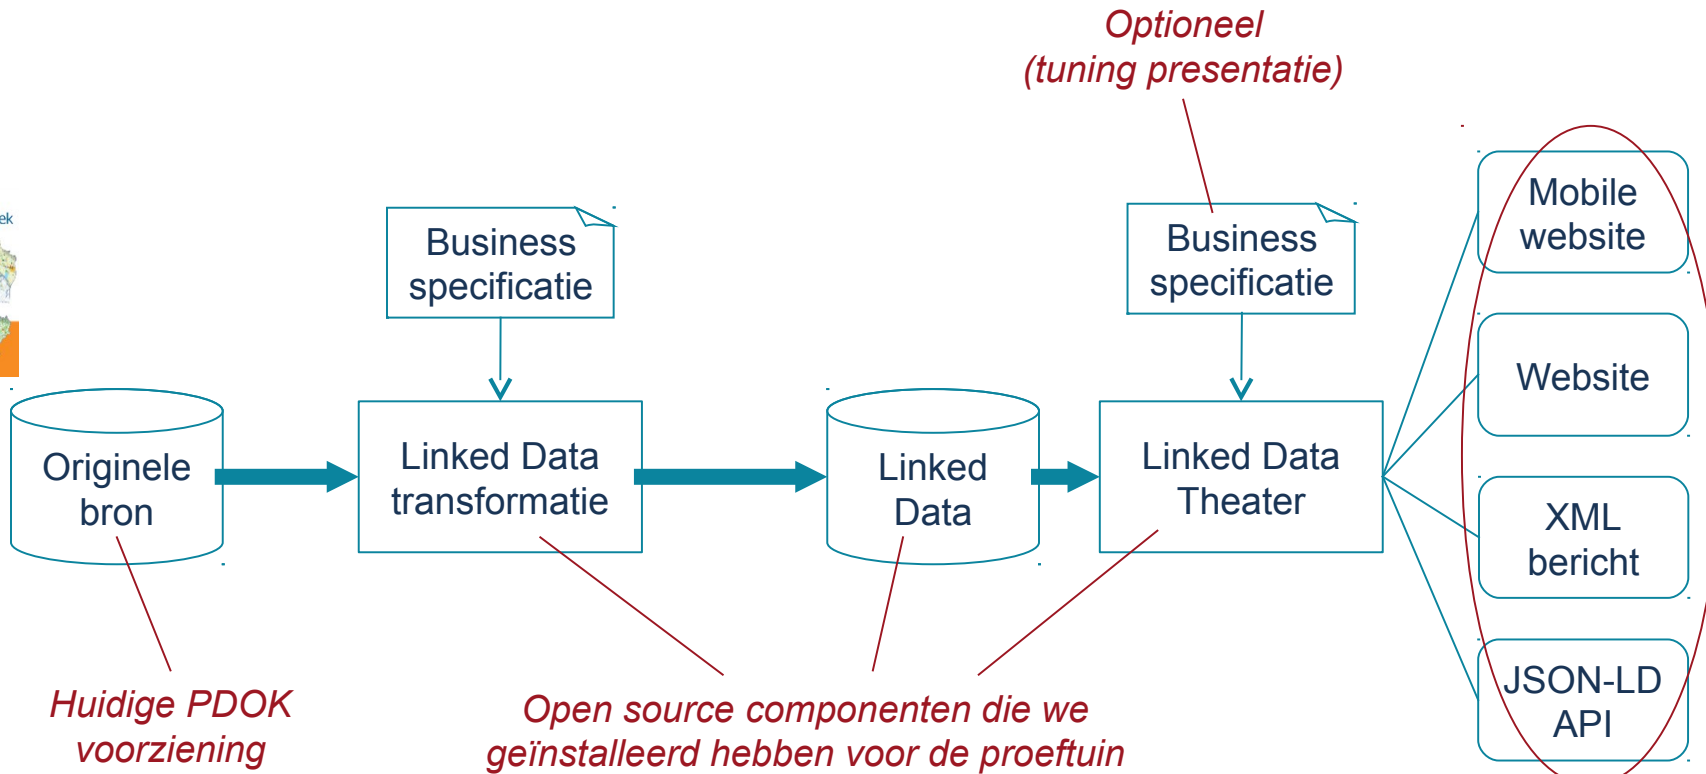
Optioneel
(tuning presentatie)

ek

Business specificatie

Business specificatie

Mobile website

Website

Originele bron

Linked Data transformatie

Linked Data

Linked Data Theater

XML bericht

JSON-LD API

Huidige PDOK voorziening

Open source componenten die we geïnstalleerd hebben voor de proeftuin